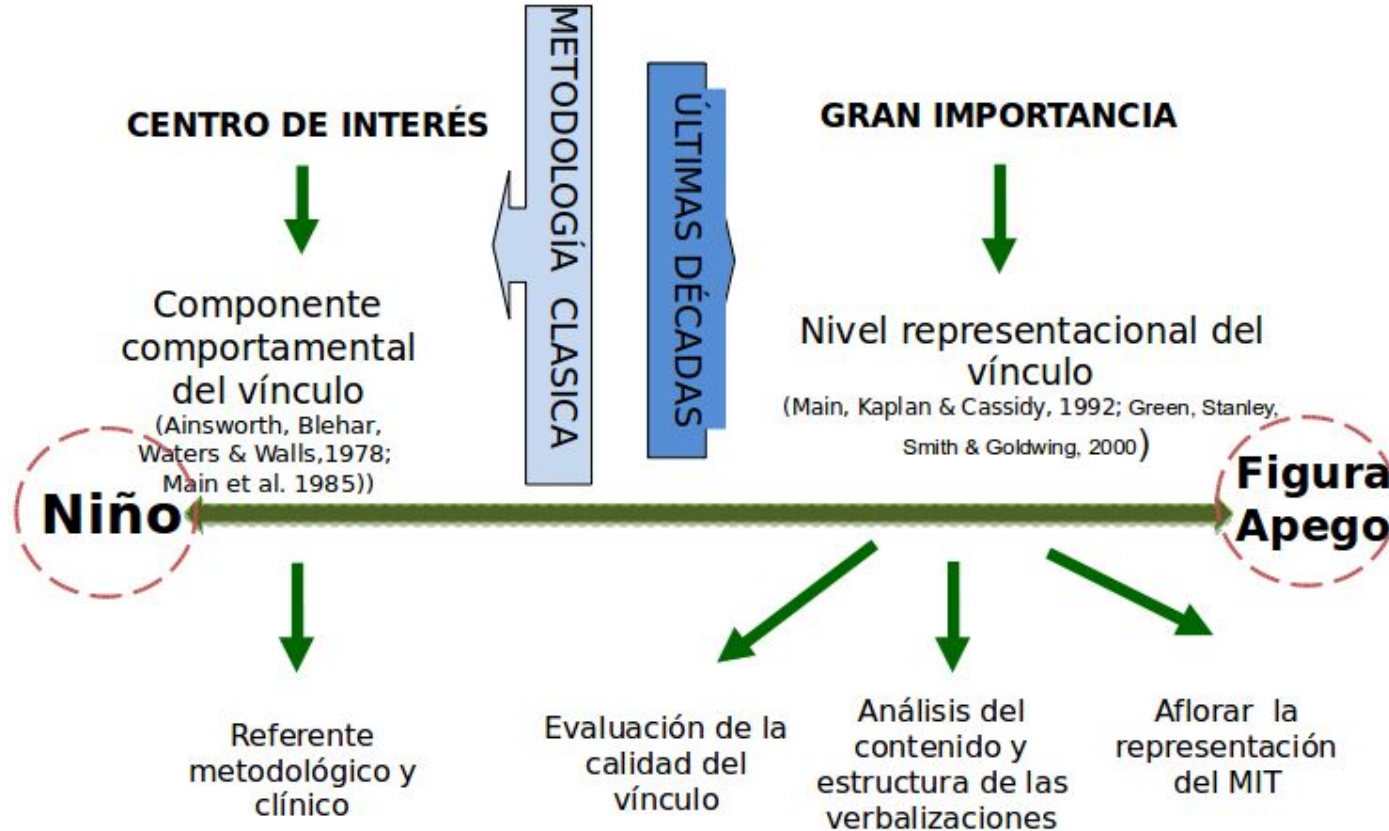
CENTRO DE INTERÉS

METODOLOGÍA CLASICA

ÚLTIMAS DÉCADAS

GRAN IMPORTANCIA

Componente comportamental del vínculo
(Ainsworth, Blehar, Waters & Walls,1978; Main et al. 1985))

Nivel representacional del vínculo
(Main, Kaplan & Cassidy, 1992; Green, Stanley, Smith & Goldwing, 2000)

Niño

Figura Apego

Referente metodológico y clínico

Evaluación de la calidad del vínculo

Análisis del contenido y estructura de las verbalizaciones

Aflorar la representación del MIT